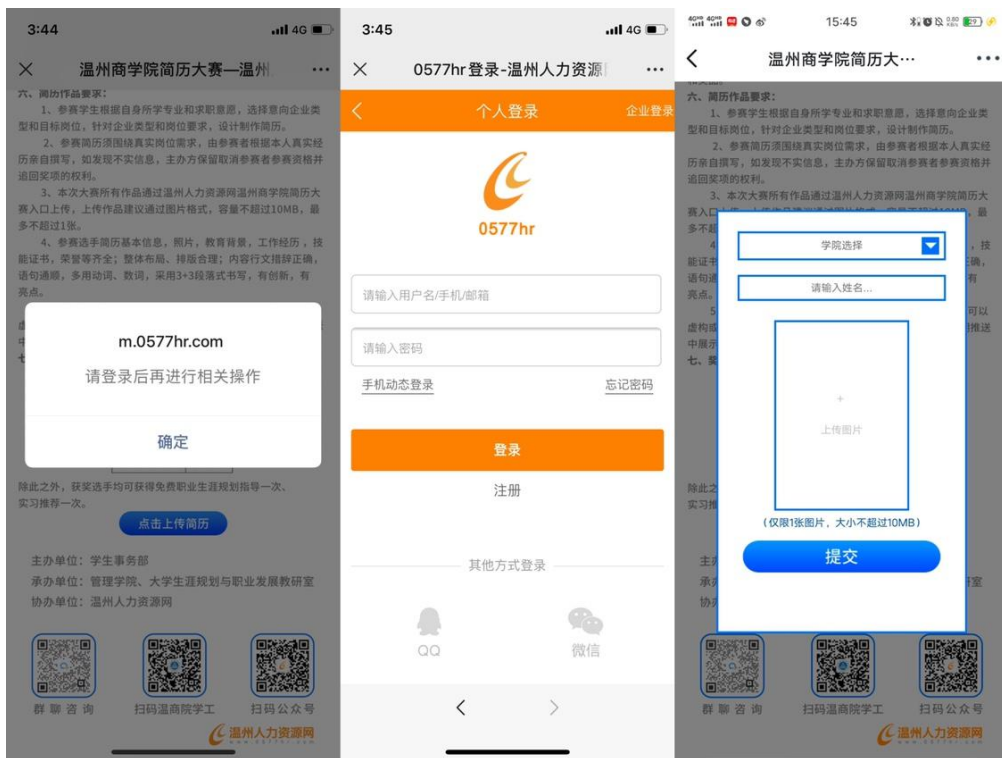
3:44 4G

× 温州商学院简历大赛—温州 ···

六、简历作品要求：

1、参赛学生根据自身所学专业和求职意愿，选择意向企业类型和目标岗位，针对企业类型和岗位要求，设计制作简历。

2、参赛简历须围绕真实岗位需求，由参赛者根据本人真实经历亲自撰写，如发现不实信息，主办方保留取消参赛者参赛资格并追回奖项的权利。

3、本次大赛所有作品通过温州人力资源网温州商学院简历大赛入口上传，上传作品建议通过图片格式，容量不超过10MB，最多不超过1张。

4、参赛选手简历基本信息，照片，教育背景，工作经历，技能证书，荣誉等齐全；整体布局、排版合理；内容行文措辞正确，语句通顺，多用动词、数词，采用3+3段落式书写，有创新，有亮点。

m.0577hr.com

请登录后再进行相关操作

确定

除此之外，获奖选手均可获得免费职业生涯规划指导一次、实习推荐一次。

点击上传简历

主办单位：学生事务部

承办单位：管理学院、大学生涯规划与职业发展教研室

协办单位：温州人力资源网

群聊咨询 扫码温商院学工 扫码公众号

温州人力资源网

3:45 4G

× 0577hr登录-温州人力资源 ···

个人登录 企业登录

0577hr

请输入用户名/手机/邮箱

请输入密码

手机动态登录 忘记密码

登录

注册

其他方式登录

QQ 微信

15:45

温州商学院简历大··· ···

六、简历作品要求：

1、参赛学生根据自身所学专业和求职意愿，选择意向企业类型和目标岗位，针对企业类型和岗位要求，设计制作简历。

2、参赛简历须围绕真实岗位需求，由参赛者根据本人真实经历亲自撰写，如发现不实信息，主办方保留取消参赛者参赛资格并追回奖项的权利。

学院选择

请输入姓名...

上传图片

（仅限1张图片，大小不超过10MB）

提交

群聊咨询 扫码温商院学工 扫码公众号

温州人力资源网